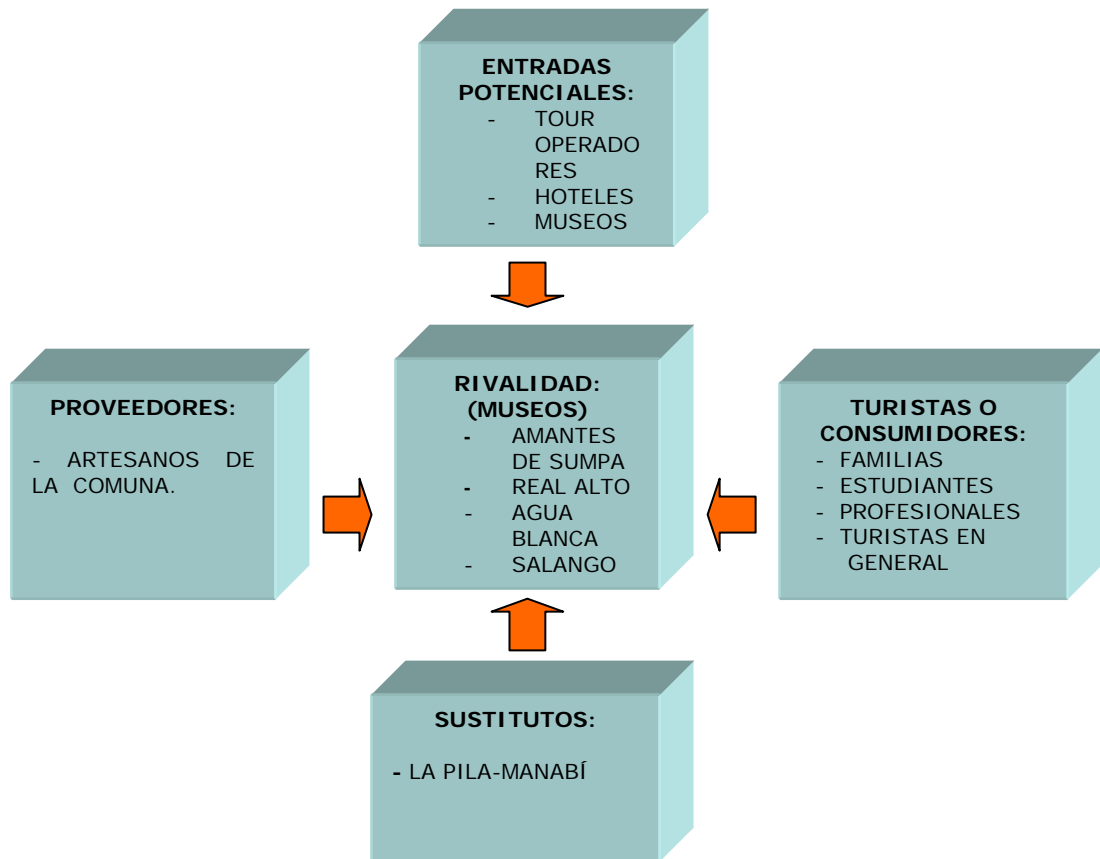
ENTRADAS POTENCIALES:
- TOUR OPERADORES
- HOTELES
- MUSEOS

PROVEEDORES:
- ARTESANOS DE LA COMUNA.

RIVALIDAD: (MUSEOS)
- AMANTES DE SUMPA
- REAL ALTO
- AGUA BLANCA
- SALANGO

TURISTAS O CONSUMIDORES:
- FAMILIAS
- ESTUDIANTES
- PROFESIONALES
- TURISTAS EN GENERAL

SUSTITUTOS:
- LA PILA-MANABÍ